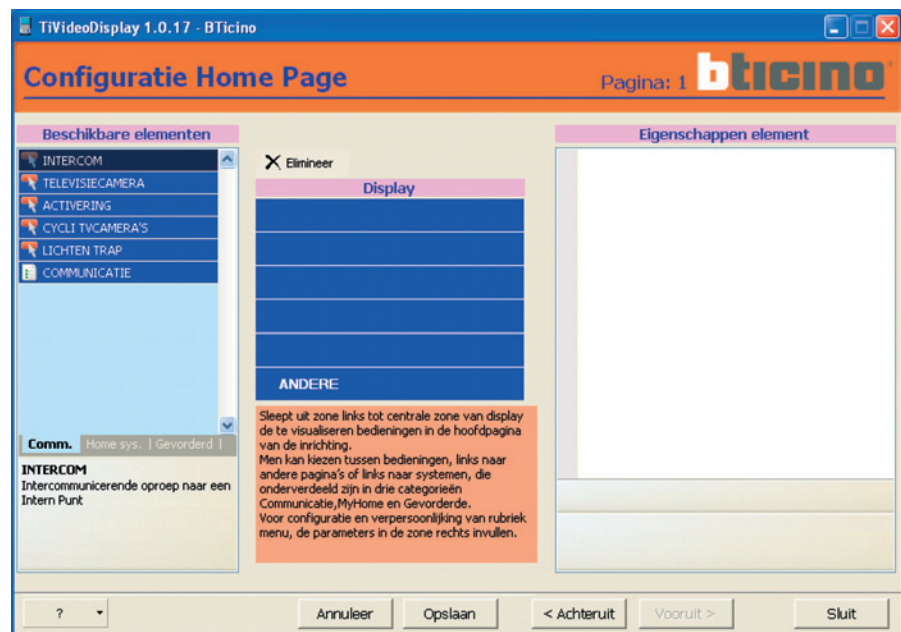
TiVideoDisplay 1.0.17 - BTicino

Configuratie Home Page

Pagina: 1

bticino

Beschikbare elementen

INTERCOM
TELEVISIECAMERA
ACTIVERING
CYCLI TVCAMERA'S
LICHTEN TRAP
COMMUNICATIE

Comm. | Home sys. | Gevorderd |

INTERCOM
Intercommunicerende oproep naar een Intern Punt

Elimineer

Display

ANDERE

Sleept uit zone links tot centrale zone van display de te visualiseren bedieningen in de hoofdpagina van de inrichting.
Men kan kiezen tussen bedieningen, links naar andere pagina's of links naar systemen, die onderverdeeld zijn in drie categorieën Communicatie,MyHome en Gevorderde.
Voor configuratie en verpersoonlijking van rubriek menu, de parameters in de zone rechts invullen.

Eigenschappen element

?

Annuleer

Opslaan

< Achteruit

Vooruit >

Sluit